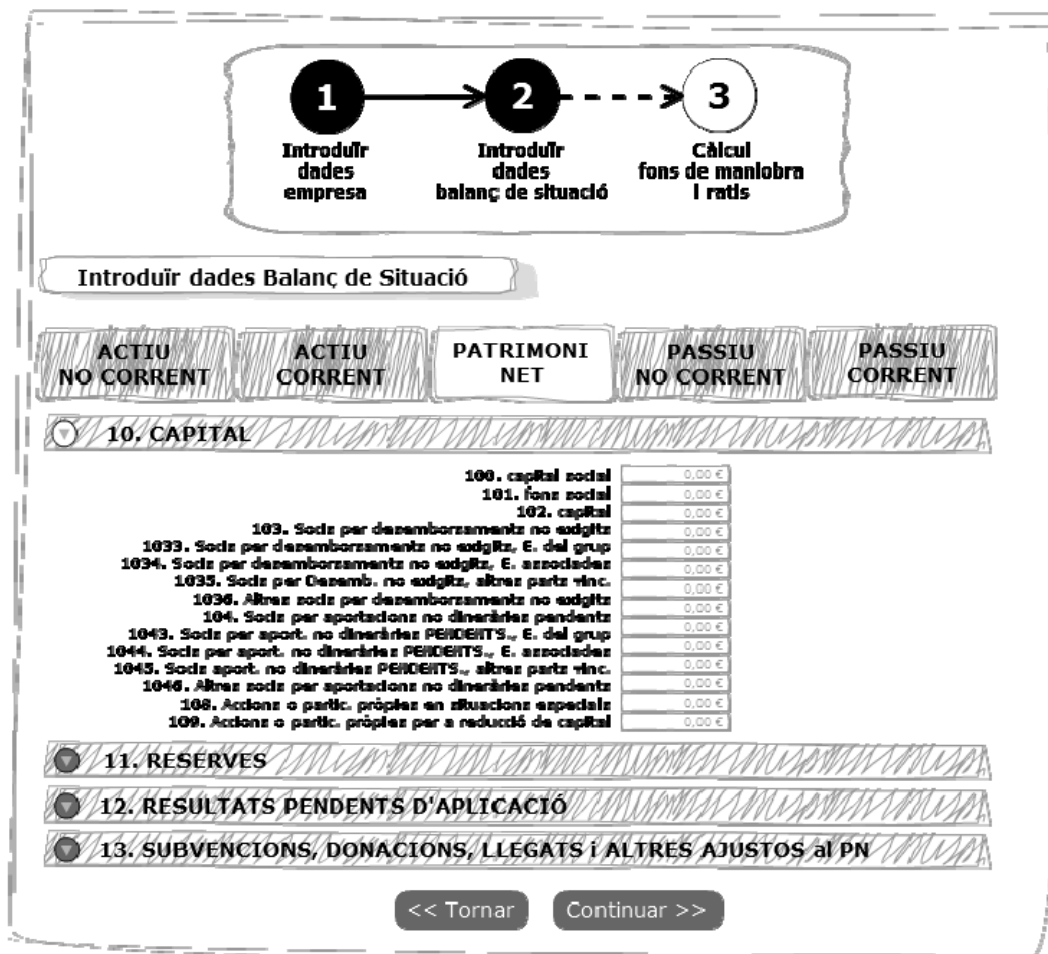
1
Introduïr dades empresa

2
Introduïr dades balanç de situació

3
Càlcul fons de maniobra i ratis

Introduïr dades Balanç de Situació

ACTIU NO CORRENT
ACTIU CORRENT
PATRIMONI NET
PASSIU NO CORRENT
PASSIU CORRENT

10. CAPITAL

| | |
|---|---|
| 100. capital social | 0,00 € |
| 101. fons social | 0,00 € |
| 102. capital | 0,00 € |
| 103. Socis per desemborsaments no exigits | 0,00 € |
| 1033. Socis per desemborsaments no exigits, E. del grup | 0,00 € |
| 1034. Socis per desemborsaments no exigits, E. associades | 0,00 € |
| 1035. Socis per Desemb. no exigits, altres parts vinc. | 0,00 € |
| 1036. Altres socis per desemborsaments no exigits | 0,00 € |
| 104. Socis per aportacions no dineràries pendents | 0,00 € |
| 1043. Socis per aport. no dineràries PENDENTS., E. del grup | 0,00 € |
| 1044. Socis per aport. no dineràries PENDENTS., E. associades | 0,00 € |
| 1045. Socis aport. no dineràries PENDENTS., altres parts vinc. | 0,00 € |
| 1046. Altres socis per aportacions no dineràries pendents | 0,00 € |
| 108. Accions o partic. pròpies en situacions especials | 0,00 € |
| 109. Accions o partic. pròpies per a reducció de capital | 0,00 € |

11. RESERVES
12. RESULTATS PENDENTS D'APLICACIÓ
13. SUBVENCIONS, DONACIONS, LLEGATS i ALTRES AJUSTOS al PN

<< Tornar
Continuar >>